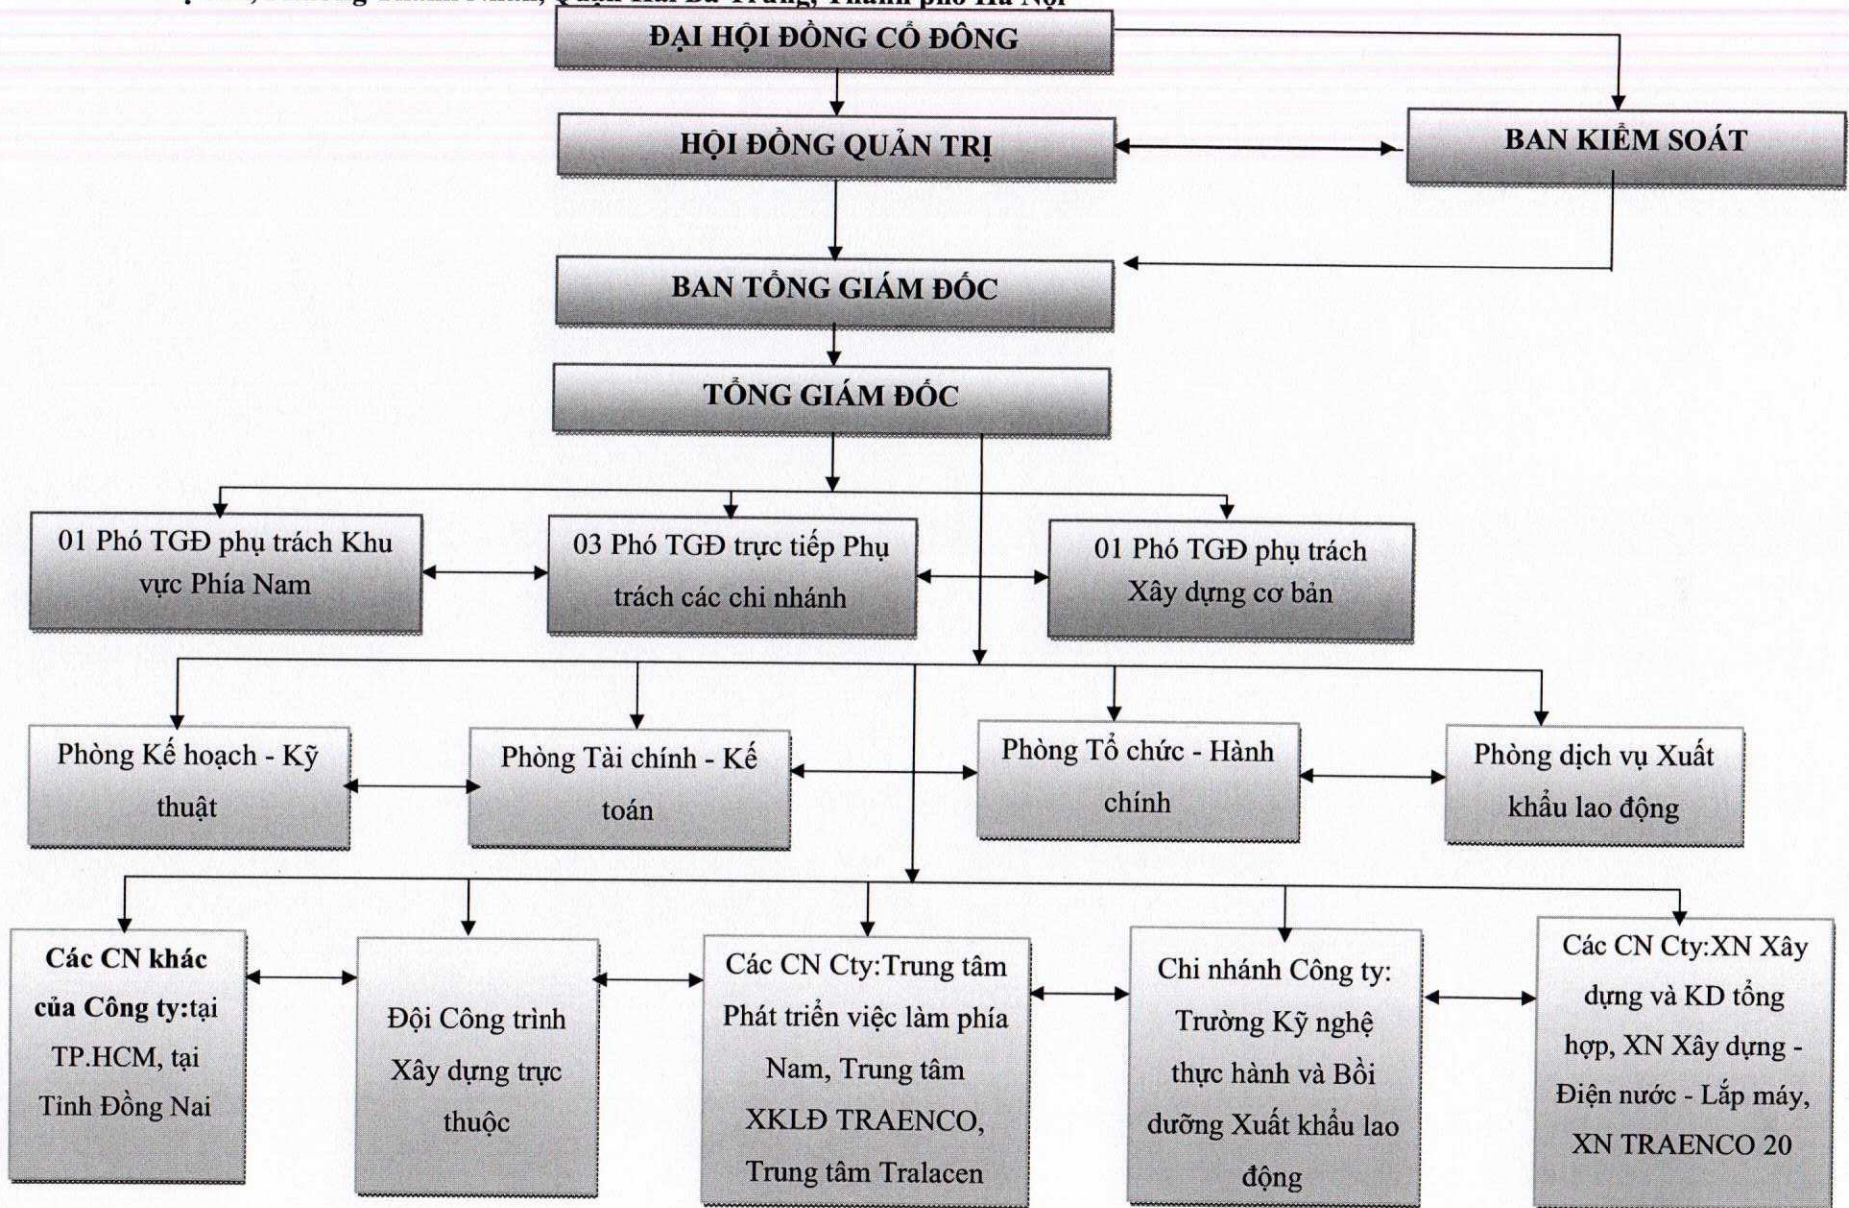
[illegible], Phường Thanh Nhàn, Quận Hai Bà Trưng, Thành phố Hà Nội

ĐẠI HỘI ĐỒNG CỔ ĐÔNG

HỘI ĐỒNG QUẢN TRỊ

BAN KIỂM SOÁT

BAN TỔNG GIÁM ĐỐC

TỔNG GIÁM ĐỐC

01 Phó TGĐ phụ trách Khu vực Phía Nam

03 Phó TGĐ trực tiếp Phụ trách các chi nhánh

01 Phó TGĐ phụ trách Xây dựng cơ bản

Phòng Kế hoạch - Kỹ thuật

Phòng Tài chính - Kế toán

Phòng Tổ chức - Hành chính

Phòng dịch vụ Xuất khẩu lao động

Các CN khác của Công ty:tại TP.HCM, tại Tỉnh Đồng Nai

Đội Công trình Xây dựng trực thuộc

Các CN Cty:Trung tâm Phát triển việc làm phía Nam, Trung tâm XKLĐ TRAENCO, Trung tâm Tralacen

Chi nhánh Công ty: Trường Kỹ nghệ thực hành và Bồi dưỡng Xuất khẩu lao động

Các CN Cty:XN Xây dựng và KD tổng hợp, XN Xây dựng - Điện nước - Lắp máy, XN TRAENCO 20